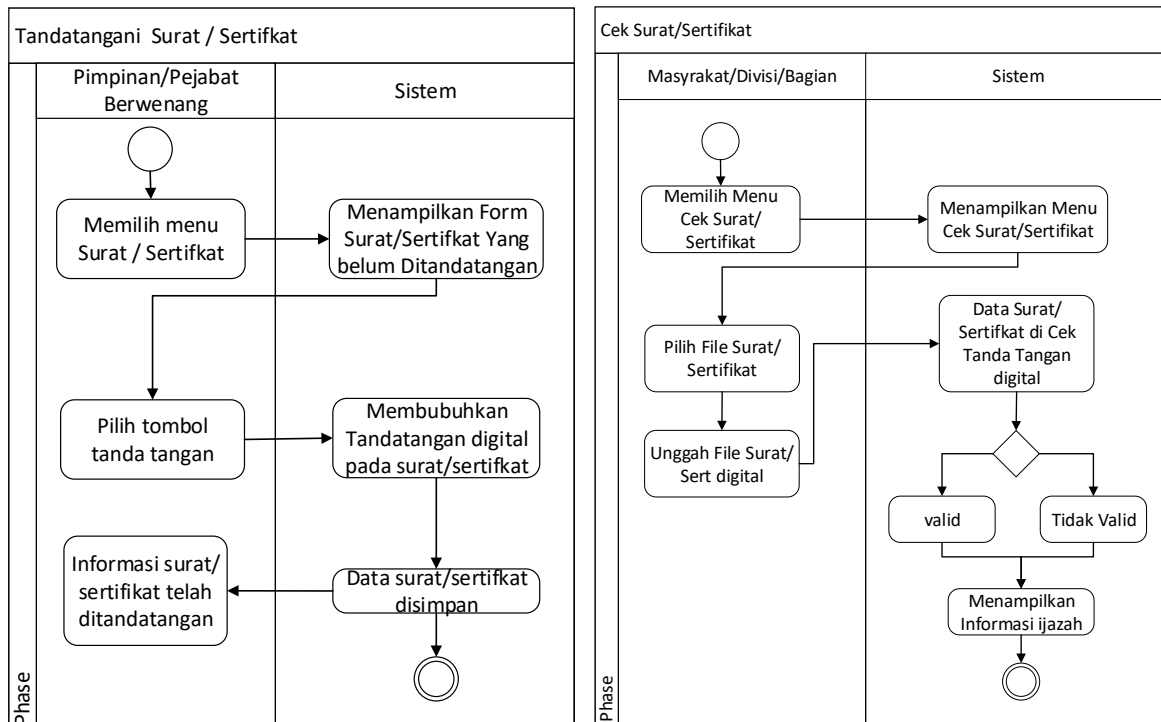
Tandatangani Surat / Sertifkat

Phase

Pimpinan/Pejabat Berwenang

Sistem

Memilih menu Surat / Sertifkat

Menampilkan Form Surat/Sertifkat Yang belum Ditandatangan

Pilih tombol tanda tangan

Membubuhkan Tandatangan digital pada surat/sertifkat

Informasi surat/ sertifikat telah ditandatangan

Data surat/sertifkat disimpan

Cek Surat/Sertifikat

Phase

Masyrakat/Divisi/Bagian

Sistem

Memilih Menu Cek Surat/ Sertifikat

Menampilkan Menu Cek Surat/Sertifikat

Pilih File Surat/ Sertifikat

Data Surat/ Sertifkat di Cek Tanda Tangan digital

Unggah File Surat/ Sert digital

valid

Tidak Valid

Menampilkan Informasi ijazah